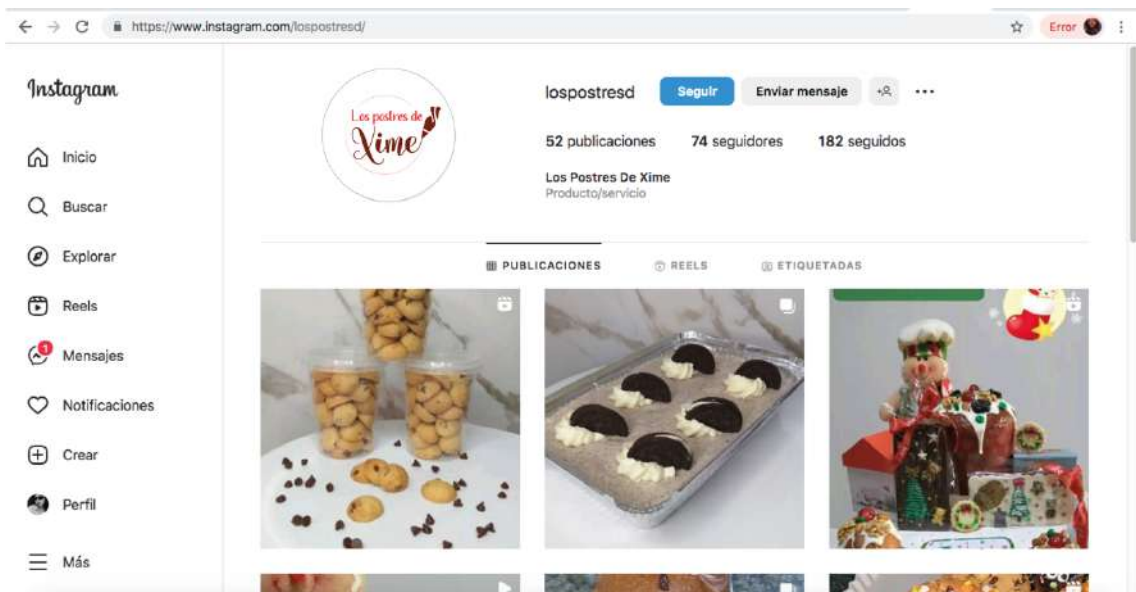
https://www.instagram.com/lospostresd/

Error

Instagram

Inicio

Buscar

Explorar

Reels

1

Mensajes

Notificaciones

Crear

Perfil

Más

Los postres de Xime

lospostresd

Seguir

Enviar mensaje

52 publicaciones

74 seguidores

182 seguidos

Los Postres De Xime

Producto/servicio

PUBLICACIONES

REELS

ETIQUETADAS